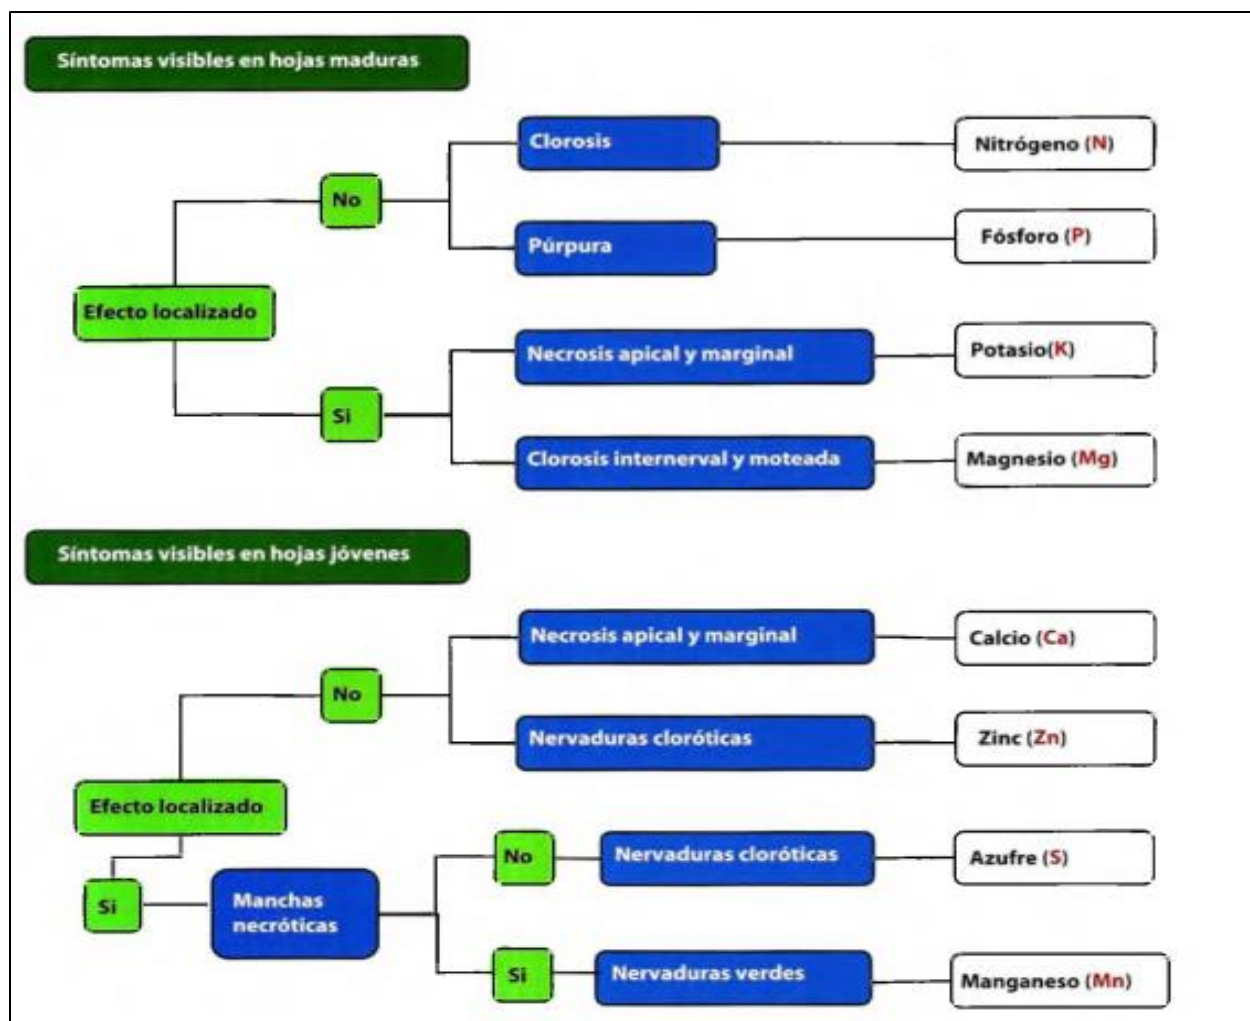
Síntomas visibles en hojas maduras

Efecto localizado

No

Clorosis

Nitrógeno (N)

Púrpura

Fósforo (P)

Si

Necrosis apical y marginal

Potasio(K)

Clorosis internerval y moteada

Magnesio (Mg)

Síntomas visibles en hojas jóvenes

Efecto localizado

No

Necrosis apical y marginal

Calcio (Ca)

Nervaduras cloróticas

Zinc (Zn)

Si

Manchas necróticas

No

Nervaduras cloróticas

Azufre (S)

Si

Nervaduras verdes

Manganeso (Mn)